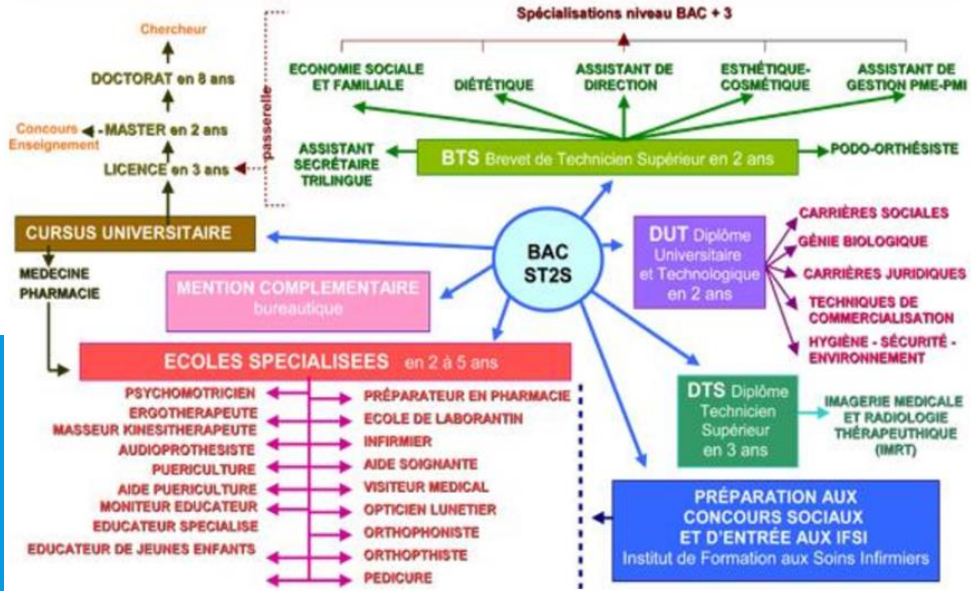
Spécialisations niveau BAC + 3

Chercheur

DOCTORAT en 8 ans

Concours Enseignement

MASTER en 2 ans

LICENCE en 3 ans

passerelle

ECONOMIE SOCIALE ET FAMILIALE

DIÉTÉTIQUE

ASSISTANT DE DIRECTION

ESTHÉTIQUE-COSMÉTIQUE

ASSISTANT DE GESTION PME-PMI

ASSISTANT SECRÉTAIRE TRILINGUE

BTS Brevet de Technicien Supérieur en 2 ans

PODO-ORTHÉSISTE

CURSUS UNIVERSITAIRE

MEDECINE PHARMACIE

BAC ST2S

DUT Diplôme Universitaire et Technologique en 2 ans

CARRIÈRES SOCIALES

GÉNIE BIOLOGIQUE

CARRIÈRES JURIDIQUES

TECHNIQUES DE COMMERCIALISATION

HYGIÈNE - SÉCURITÉ - ENVIRONNEMENT

MENTION COMPLEMENTAIRE bureautique

ECOLES SPECIALISEES en 2 à 5 ans

PSYCHOMOTRICIEN

ERGOTHERAPEUTE

MASSEUR KINESITHERAPEUTE

AUDIOPROTHESISTE

PUERICULTURE

AIDE PUERICULTURE

MONITEUR EDUCATEUR

EDUCATEUR SPECIALISE

EDUCATEUR DE JEUNES ENFANTS

PRÉPARATEUR EN PHARMACIE

ECOLE DE LABORANTIN

INFIRMIER

AIDE SOIGNANTE

VISITEUR MEDICAL

OPTICIEN LUNETIER

ORTHOPHONISTE

ORTHOPTHISTE

PEDICURE

DTS Diplôme Technicien Supérieur en 3 ans

IMAGERIE MEDICALE ET RADIOLOGIE THÉRAPEUTHIQUE (IMRT)

PRÉPARATION AUX CONCOURS SOCIAUX ET D'ENTRÉE AUX IFSI
Institut de Formation aux Soins Infirmiers